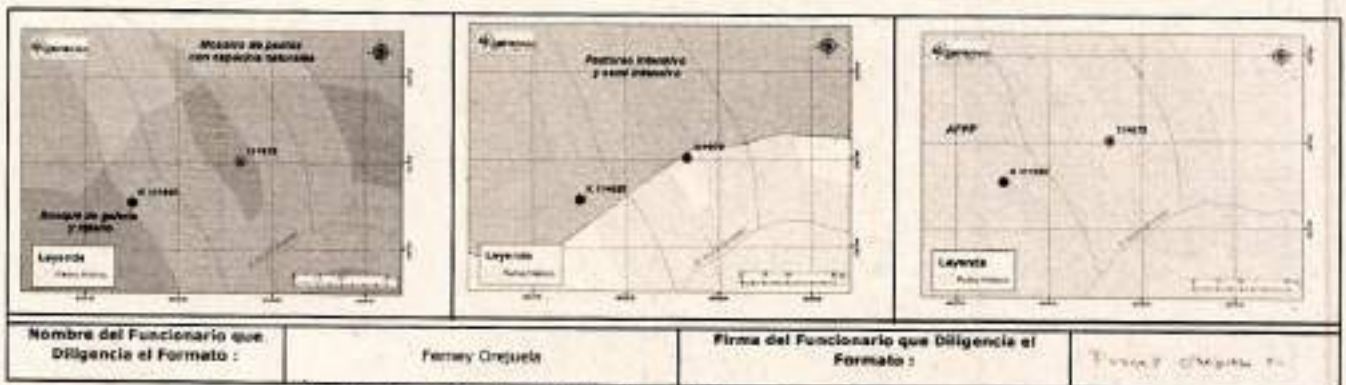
Mosaico de pastos con espacios naturales

11419

K 11460

Bosque de galería y ripario

Leyenda

Pastos intensivo y semi intensivo

11419

K 11460

Leyenda

AFPP

11419

K 11460

Leyenda

| Nombre del Funcionario que Diligencia el Formato : | Ferney Orejuela | Firma del Funcionario que Diligencia el Formato : | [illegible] |
|---|---|---|---|